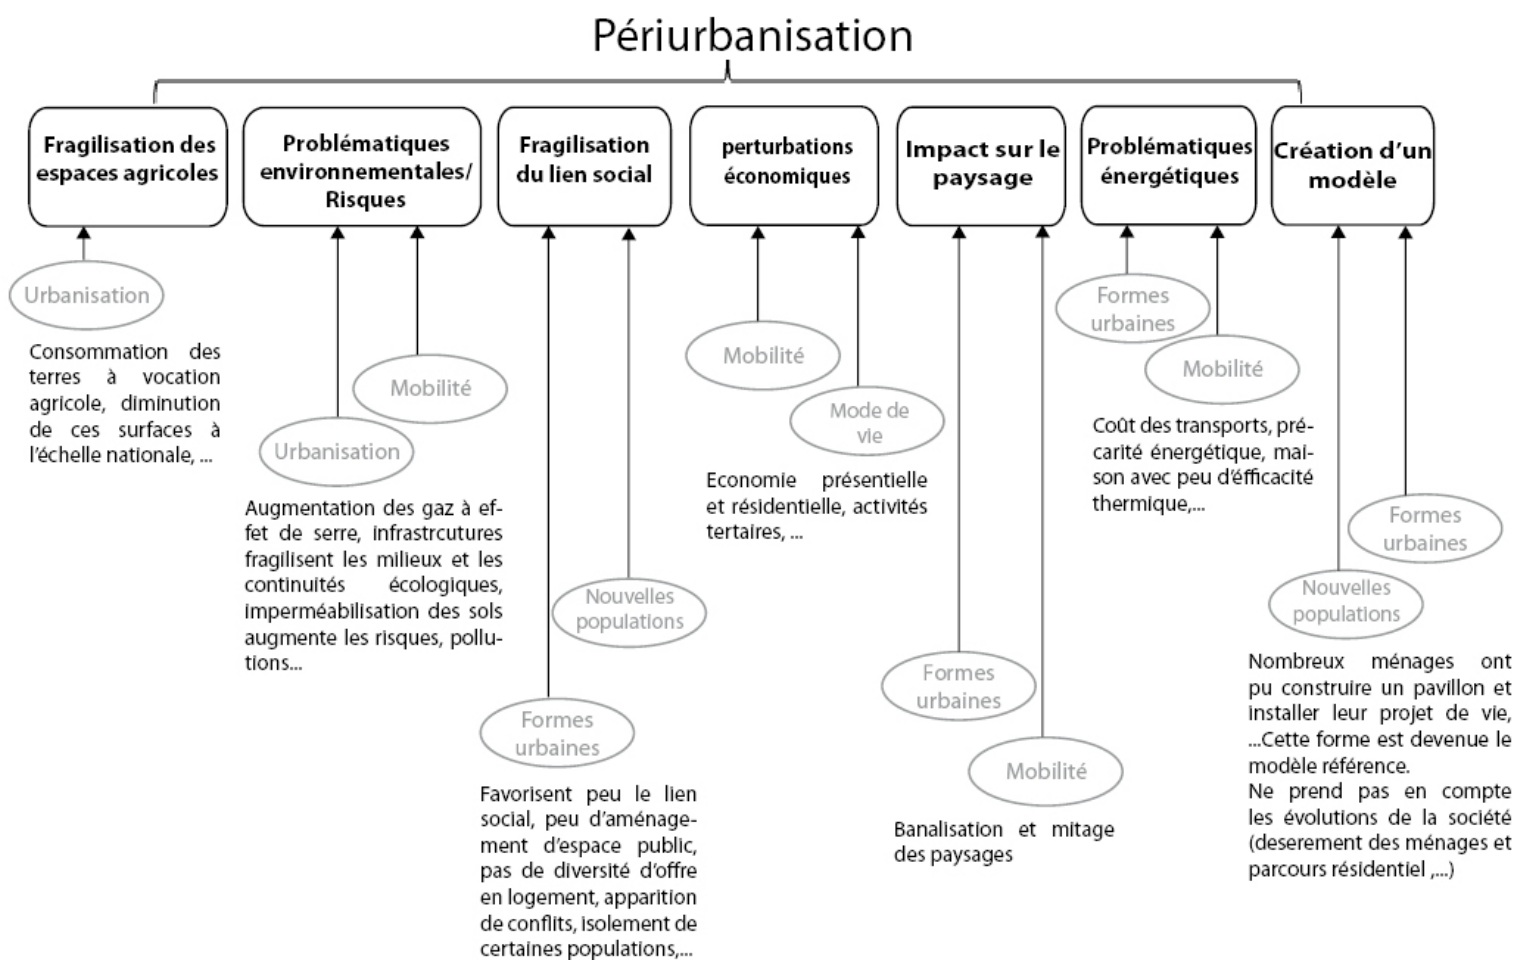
Périurbanisation

Fragilisation des espaces agricoles

Urbanisation

Consommation des terres à vocation agricole, diminution de ces surfaces à l'échelle nationale, ...

Problématiques environnementales/ Risques

Mobilité

Urbanisation

Augmentation des gaz à effet de serre, infrastrcutures fragilisent les milieux et les continuités écologiques, imperméabilisation des sols augmente les risques, pollutions...

Fragilisation du lien social

Nouvelles populations

Formes urbaines

Favorisent peu le lien social, peu d'aménagement d'espace public, pas de diversité d'offre en logement, apparition de conflits, isolement de certaines populations,...

perturbations économiques

Mobilité

Mode de vie

Economie présentielle et résidentielle, activités tertaires, ...

Impact sur le paysage

Formes urbaines

Mobilité

Banalisation et mitage des paysages

Problématiques énergétiques

Formes urbaines

Mobilité

Coût des transports, précarité énergétique, maison avec peu d'éfficacité thermique,...

Création d'un modèle

Formes urbaines

Nouvelles populations

Nombreux ménages ont pu construire un pavillon et installer leur projet de vie, ...Cette forme est devenue le modèle référence.
Ne prend pas en compte les évolutions de la société (deserement des ménages et parcours résidentiel ,...)